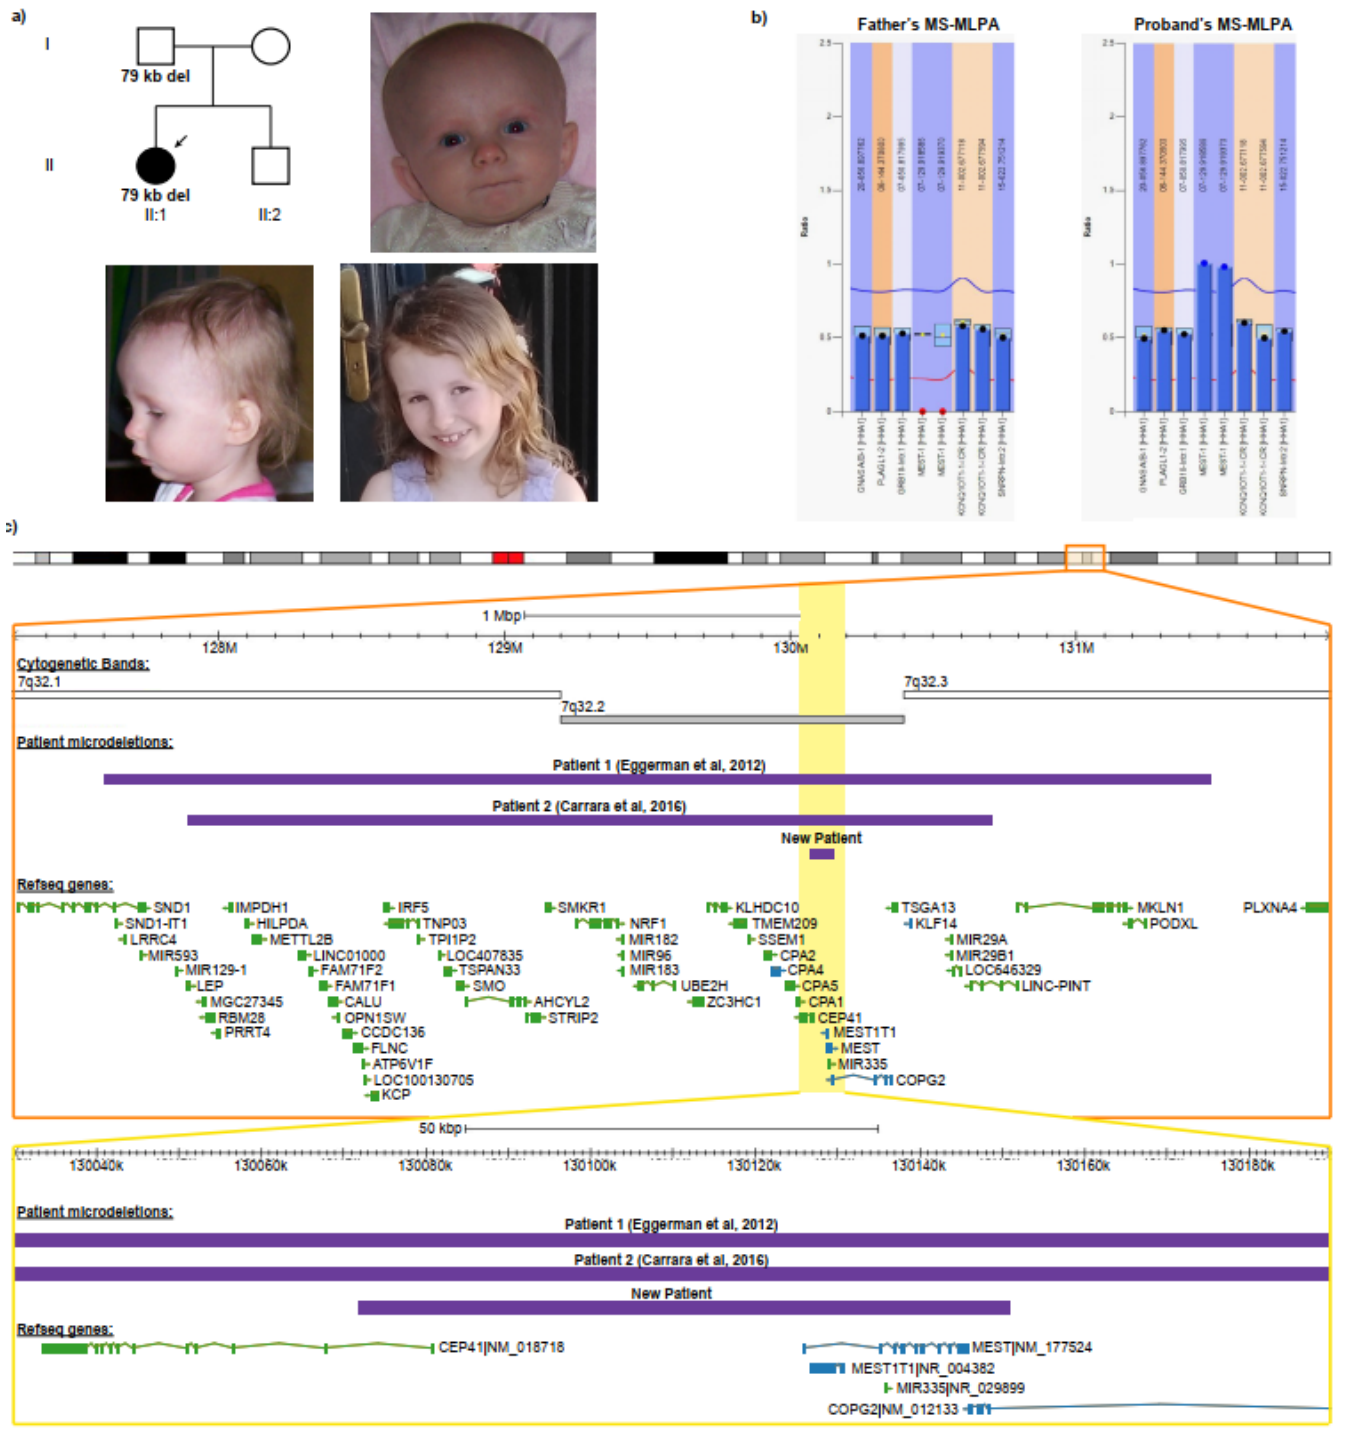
a)

I

79 kb del

II

79 kb del
II:1

II:2

b)

Father's MS-MLPA

Proband's MS-MLPA

Ratio

Ratio

c)

1 Mbp

128M

129M

130M

131M

Cytogenetic Bands:

7q32.1

7q32.2

7q32.3

Patient microdeletions:

Patient 1 (Eggerman et al, 2012)

Patient 2 (Carrara et al, 2016)

New Patient

Refseq genes:

SND1
SND1-IT1
LRRC4
MIR593
MIR129-1
LEP
MGC27345
RBM28
PRRT4
IMPDH1
HILPDA
METTL2B
LINC01000
FAM71F2
FAM71F1
CALU
OPN1SW
CCDC136
FLNC
ATP6V1F
LOC100130705
KCP
IRF5
TNPO3
TPI1P2
LOC407835
TSPAN33
SMO
AHCYL2
STRIP2
SMKR1
NRF1
MIR182
MIR96
MIR183
UBE2H
ZC3HC1
KLHDC10
TMEM209
SSEM1
CPA2
CPA4
CPA5
CPA1
CEP41
MEST1T1
MEST
MIR335
COPG2
TSGA13
KLF14
MIR29A
MIR29B1
LOC646329
LINC-PINT
MKLN1
PODXL
PLXNA4

50 kbp

130040k

130060k

130080k

130100k

130120k

130140k

130160k

130180k

Patient microdeletions:

Patient 1 (Eggerman et al, 2012)

Patient 2 (Carrara et al, 2016)

New Patient

Refseq genes:

CEP41|NM_018718

MEST|NM_177524

MEST1T1|NR_004382

MIR335|NR_029899

COPG2|NM_012133